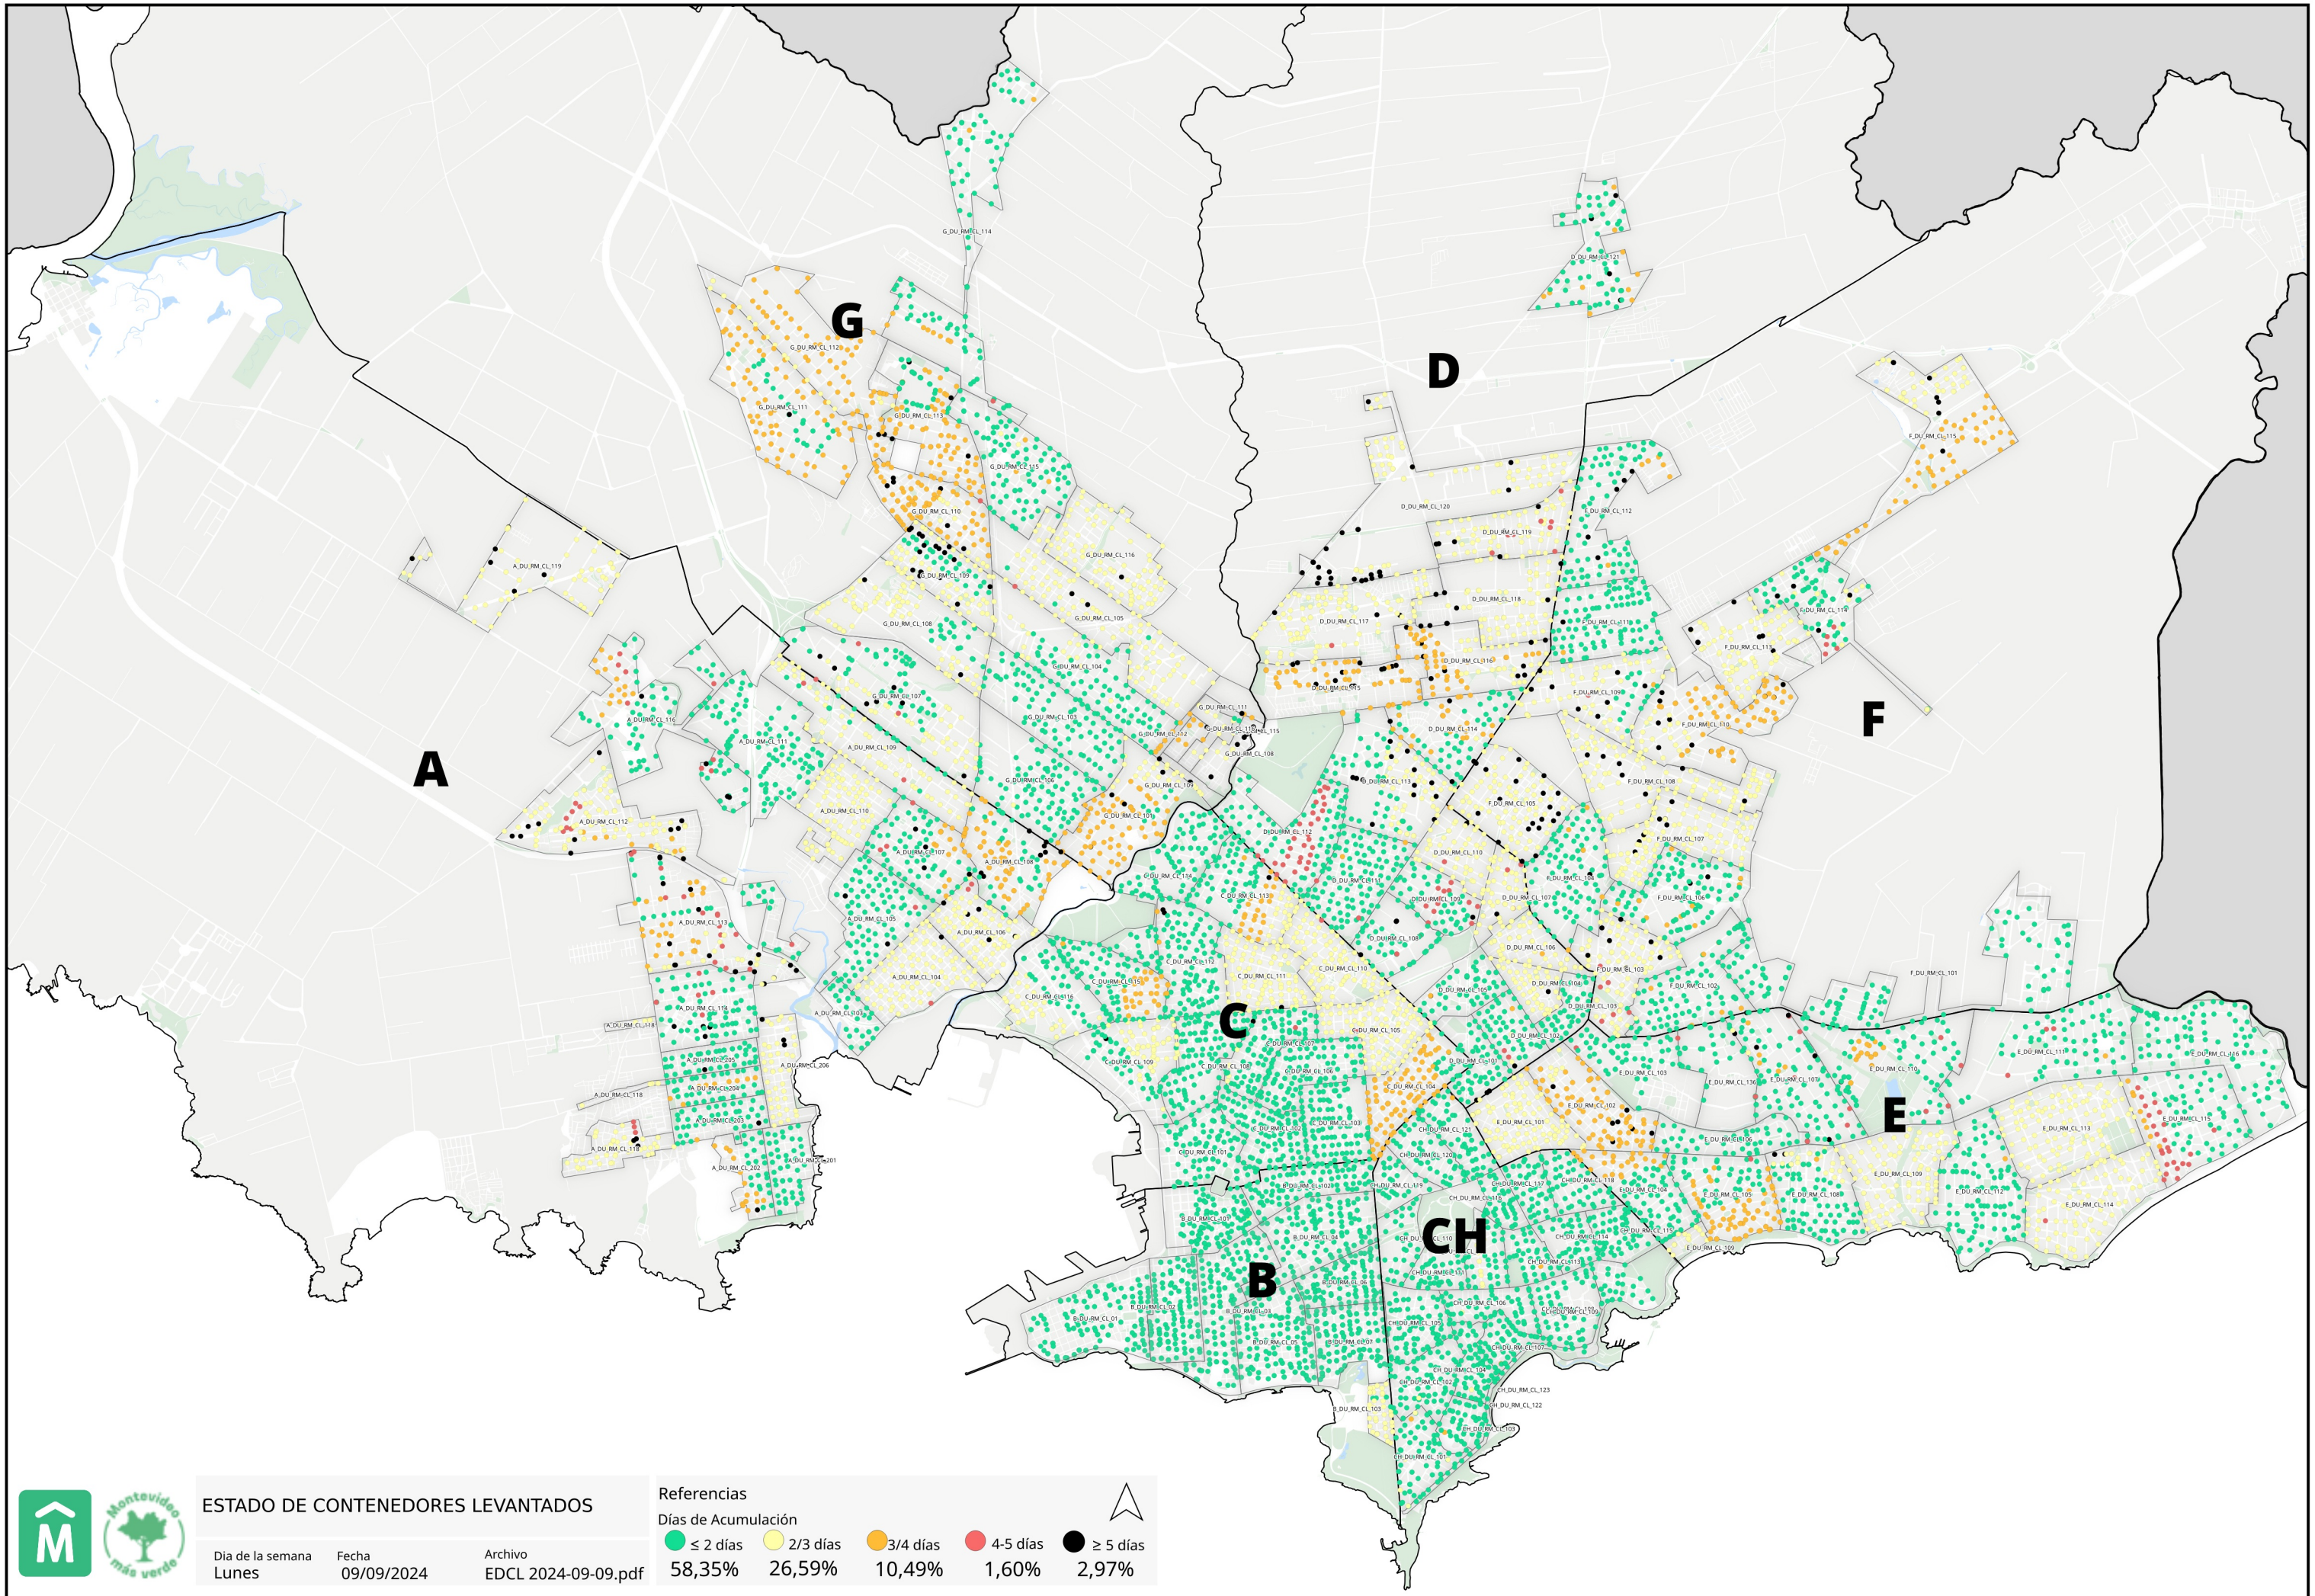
G

D

A

F

C

E

CH

B

Montevideo más verde

ESTADO DE CONTENEDORES LEVANTADOS

Dia de la semana
Lunes

Fecha
09/09/2024

Archivo
EDCL 2024-09-09.pdf

Referencias
Días de Acumulación

| ≤ 2 días | 2/3 días | 3/4 días | 4-5 días | ≥ 5 días |
|---|---|---|---|---|
| 58,35% | 26,59% | 10,49% | 1,60% | 2,97% |